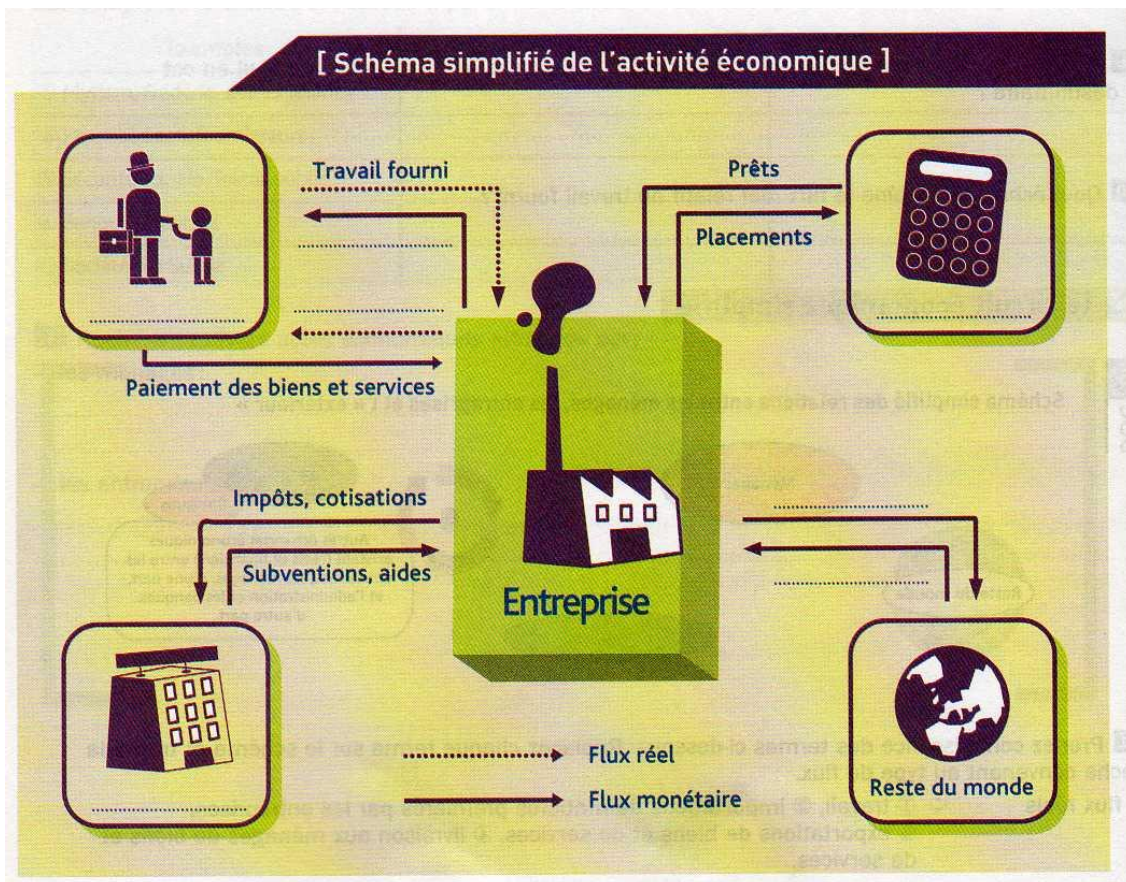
[ Schéma simplifié de l'activité économique ]

Travail fourni

Prêts

Placements

Paiement des biens et services

Impôts, cotisations

Subventions, aides

Entreprise

Reste du monde

Flux réel

Flux monétaire